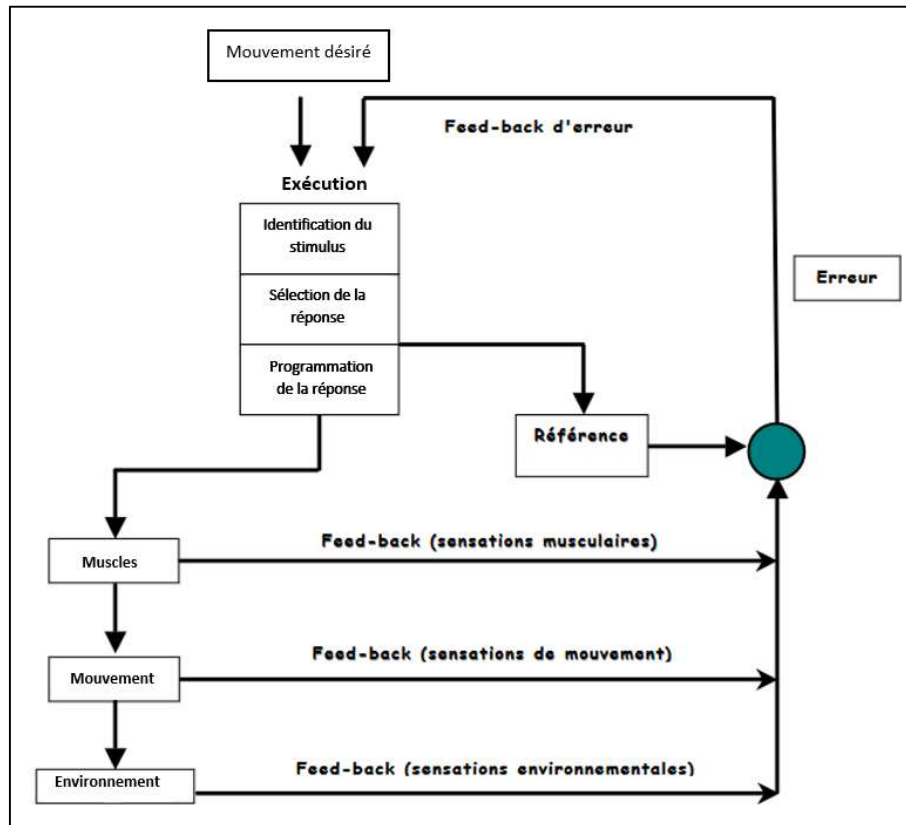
Mouvement désiré

Feed-back d'erreur

Exécution

Identification du stimulus

Sélection de la réponse

Programmation de la réponse

Erreur

Référence

Muscles

Feed-back (sensations musculaires)

Mouvement

Feed-back (sensations de mouvement)

Environnement

Feed-back (sensations environnementales)